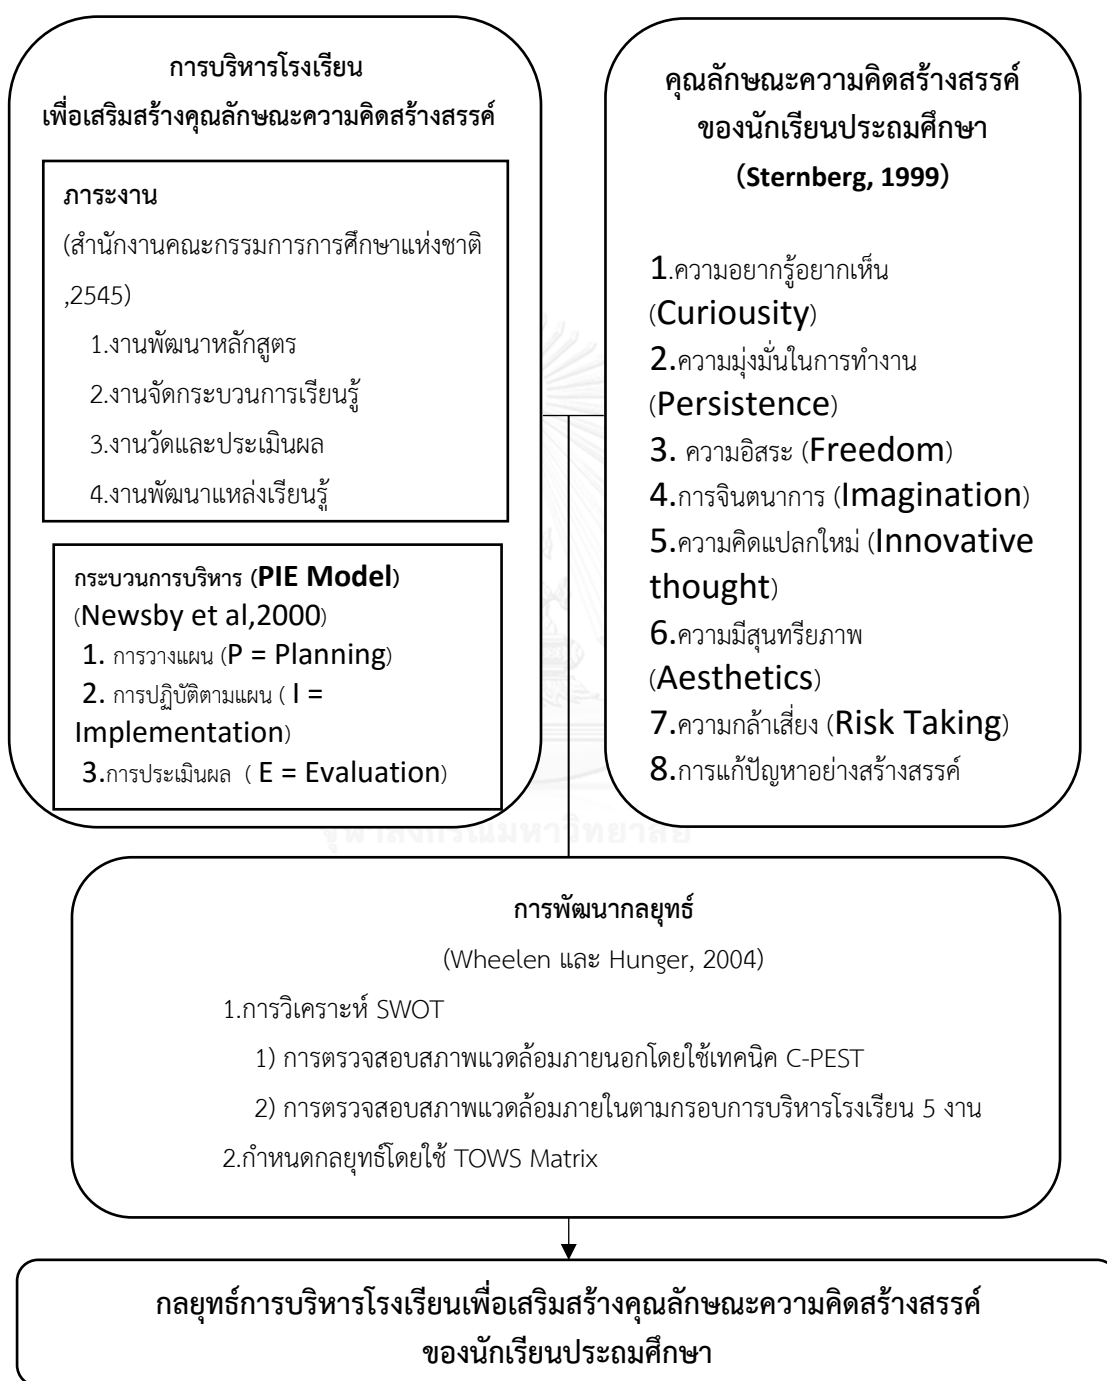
การบริหารโรงเรียน
เพื่อเสริมสร้างคุณลักษณะความคิดสร้างสรรค์

ภาระงาน
(สำนักงานคณะกรรมการการศึกษาแห่งชาติ ,2545)
1.งานพัฒนาหลักสูตร
2.งานจัดกระบวนการเรียนรู้
3.งานวัดและประเมินผล
4.งานพัฒนาแหล่งเรียนรู้

กระบวนการบริหาร (PIE Model)
(Newsby et al,2000)
1. การวางแผน (P = Planning)
2. การปฏิบัติตามแผน ( I = Implementation)
3.การประเมินผล ( E = Evaluation)

คุณลักษณะความคิดสร้างสรรค์
ของนักเรียนประถมศึกษา
(Sternberg, 1999)

1.ความอยากรู้อยากเห็น (Curiousity)
2.ความมุ่งมั่นในการทำงาน (Persistence)
3. ความอิสระ (Freedom)
4.การจินตนาการ (Imagination)
5.ความคิดแปลกใหม่ (Innovative thought)
6.ความมีสุนทรียภาพ (Aesthetics)
7.ความกล้าเสี่ยง (Risk Taking)
8.การแก้ปัญหาอย่างสร้างสรรค์

การพัฒนากลยุทธ์
(Wheelen และ Hunger, 2004)
1.การวิเคราะห์ SWOT
1) การตรวจสอบสภาพแวดล้อมภายนอกโดยใช้เทคนิค C-PEST
2) การตรวจสอบสภาพแวดล้อมภายในตามกรอบการบริหารโรงเรียน 5 งาน
2.กำหนดกลยุทธ์โดยใช้ TOWS Matrix

กลยุทธ์การบริหารโรงเรียนเพื่อเสริมสร้างคุณลักษณะความคิดสร้างสรรค์
ของนักเรียนประถมศึกษา